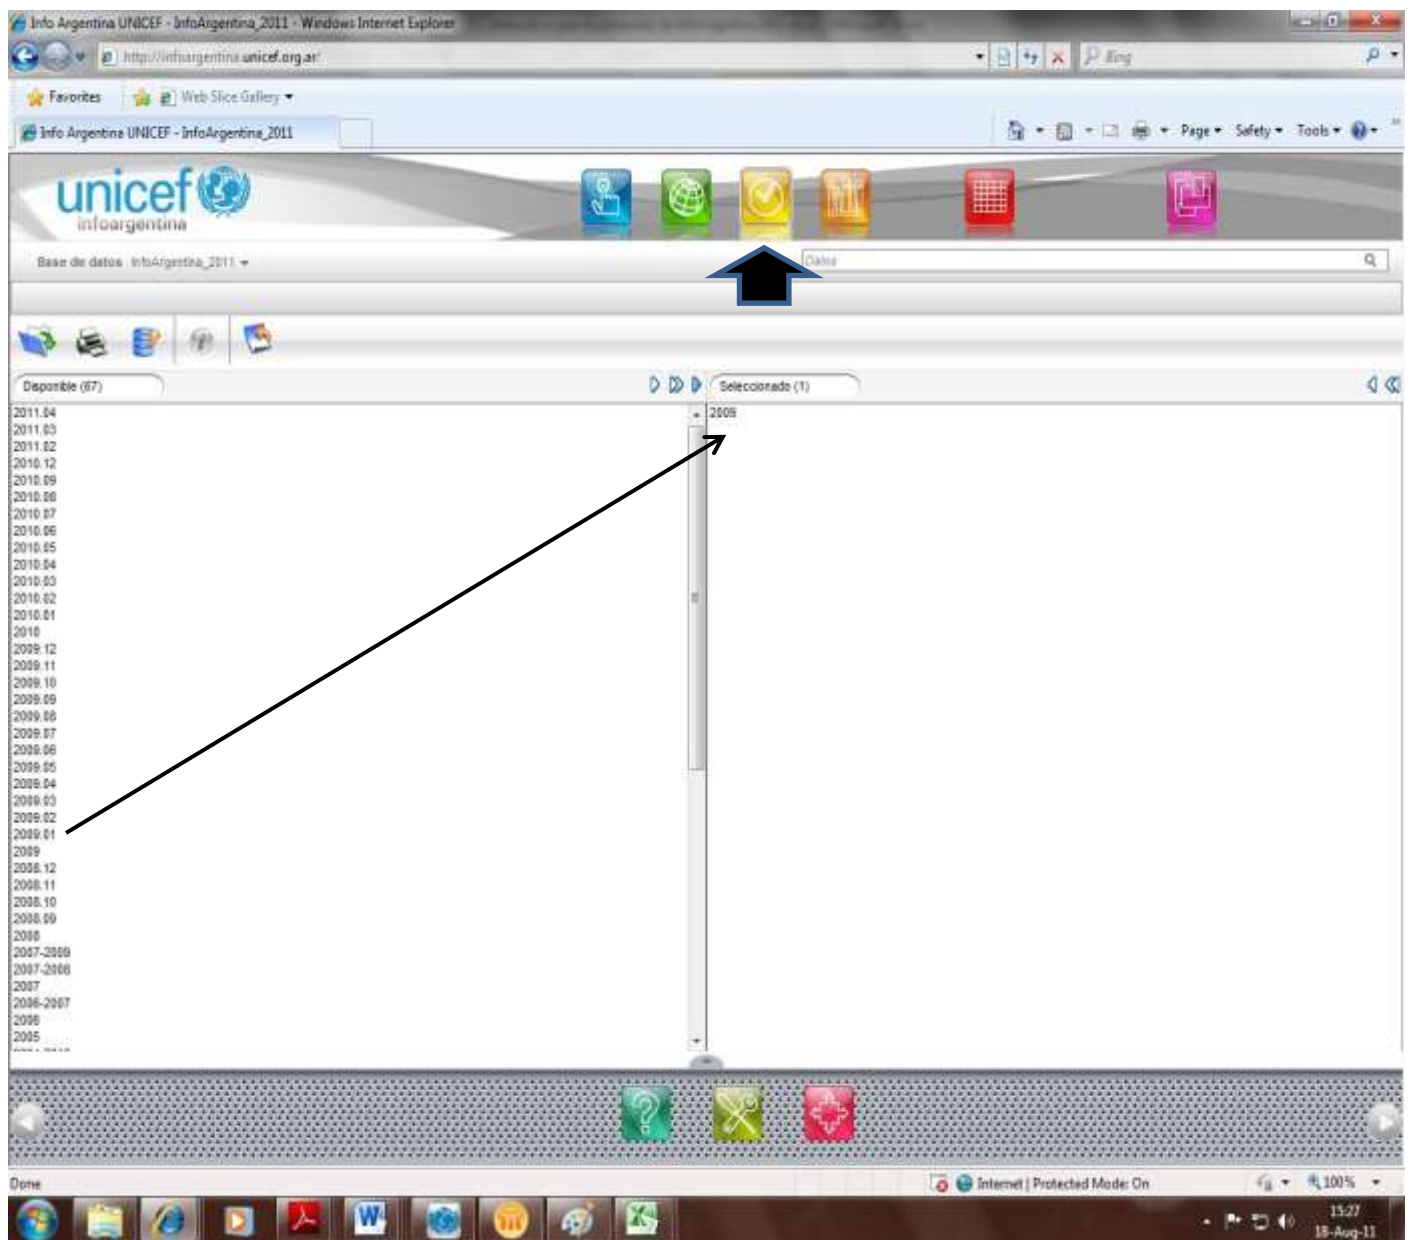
Info Argentina UNICEF - InfoArgentina_2011 - Windows Internet Explorer

http://infoargentina.unicef.org.ar/

Bing

Favorites

Web Slice Gallery

Info Argentina UNICEF - InfoArgentina_2011

Page ▾ Safety ▾ Tools ▾

unicef

infoargentina

Base de datos InfoArgentina_2011 ▾

Datos

Disponible (67)

Seleccionado (1)

2011.04
2011.03
2011.02
2010.12
2010.09
2010.08
2010.07
2010.06
2010.05
2010.04
2010.03
2010.02
2010.01
2010
2009.12
2009.11
2009.10
2009.09
2009.08
2009.07
2009.06
2009.05
2009.04
2009.03
2009.02
2009.01
2009
2008.12
2008.11
2008.10
2008.09
2008
2007-2009
2007-2008
2007
2006-2007
2006
2005

2009

Done

Internet | Protected Mode: On

100%

15:27
18-Aug-11